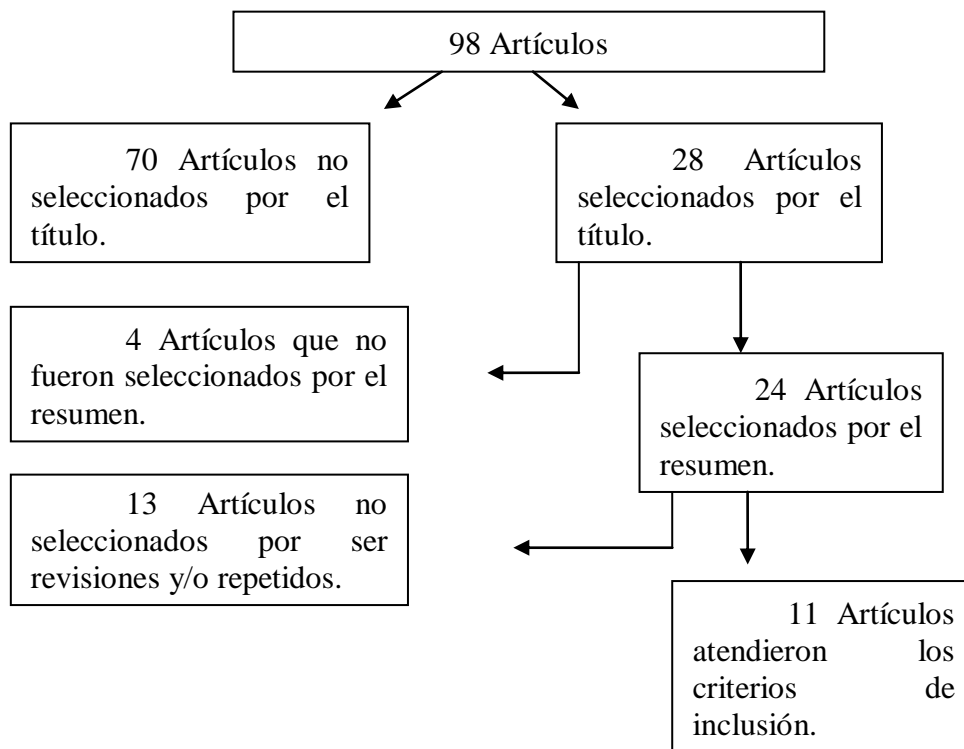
98 Artículos

70 Artículos no seleccionados por el título.

28 Artículos seleccionados por el título.

4 Artículos que no fueron seleccionados por el resumen.

24 Artículos seleccionados por el resumen.

13 Artículos no seleccionados por ser revisiones y/o repetidos.

11 Artículos atendieron los criterios de inclusión.